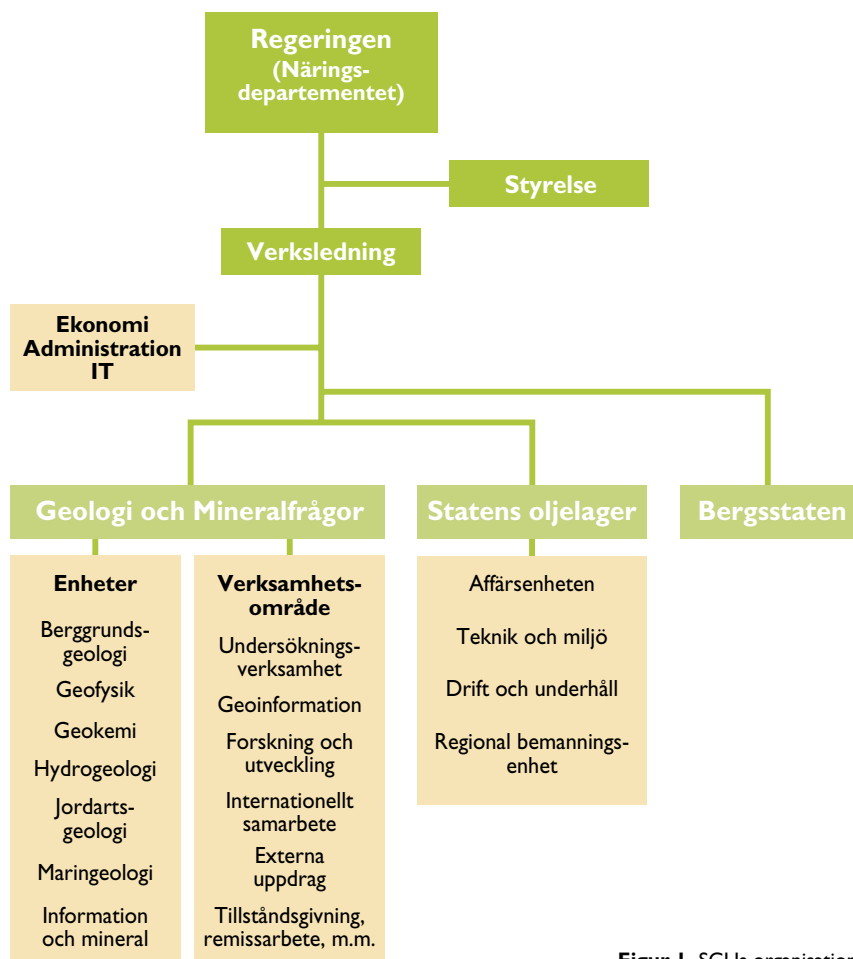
Regeringen
(Näringsdepartementet)

Styrelse

Verksledning

Ekonomi
Administration
IT

Geologi och Mineralfrågor

Statens oljelager

Bergsstaten

Enheter
Berggrundsgeologi
Geofysik
Geokemi
Hydrogeologi
Jordartsgeologi
Maringeologi
Information och mineral

Verksamhetsområde
Undersökningsverksamhet
Geoinformation
Forskning och utveckling
Internationellt samarbete
Externa uppdrag
Tillståndsgivning, remissarbete, m.m.

Affärsenheten
Teknik och miljö
Drift och underhåll
Regional bemanningsenhet

Figur 1. SGU:s organisation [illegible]